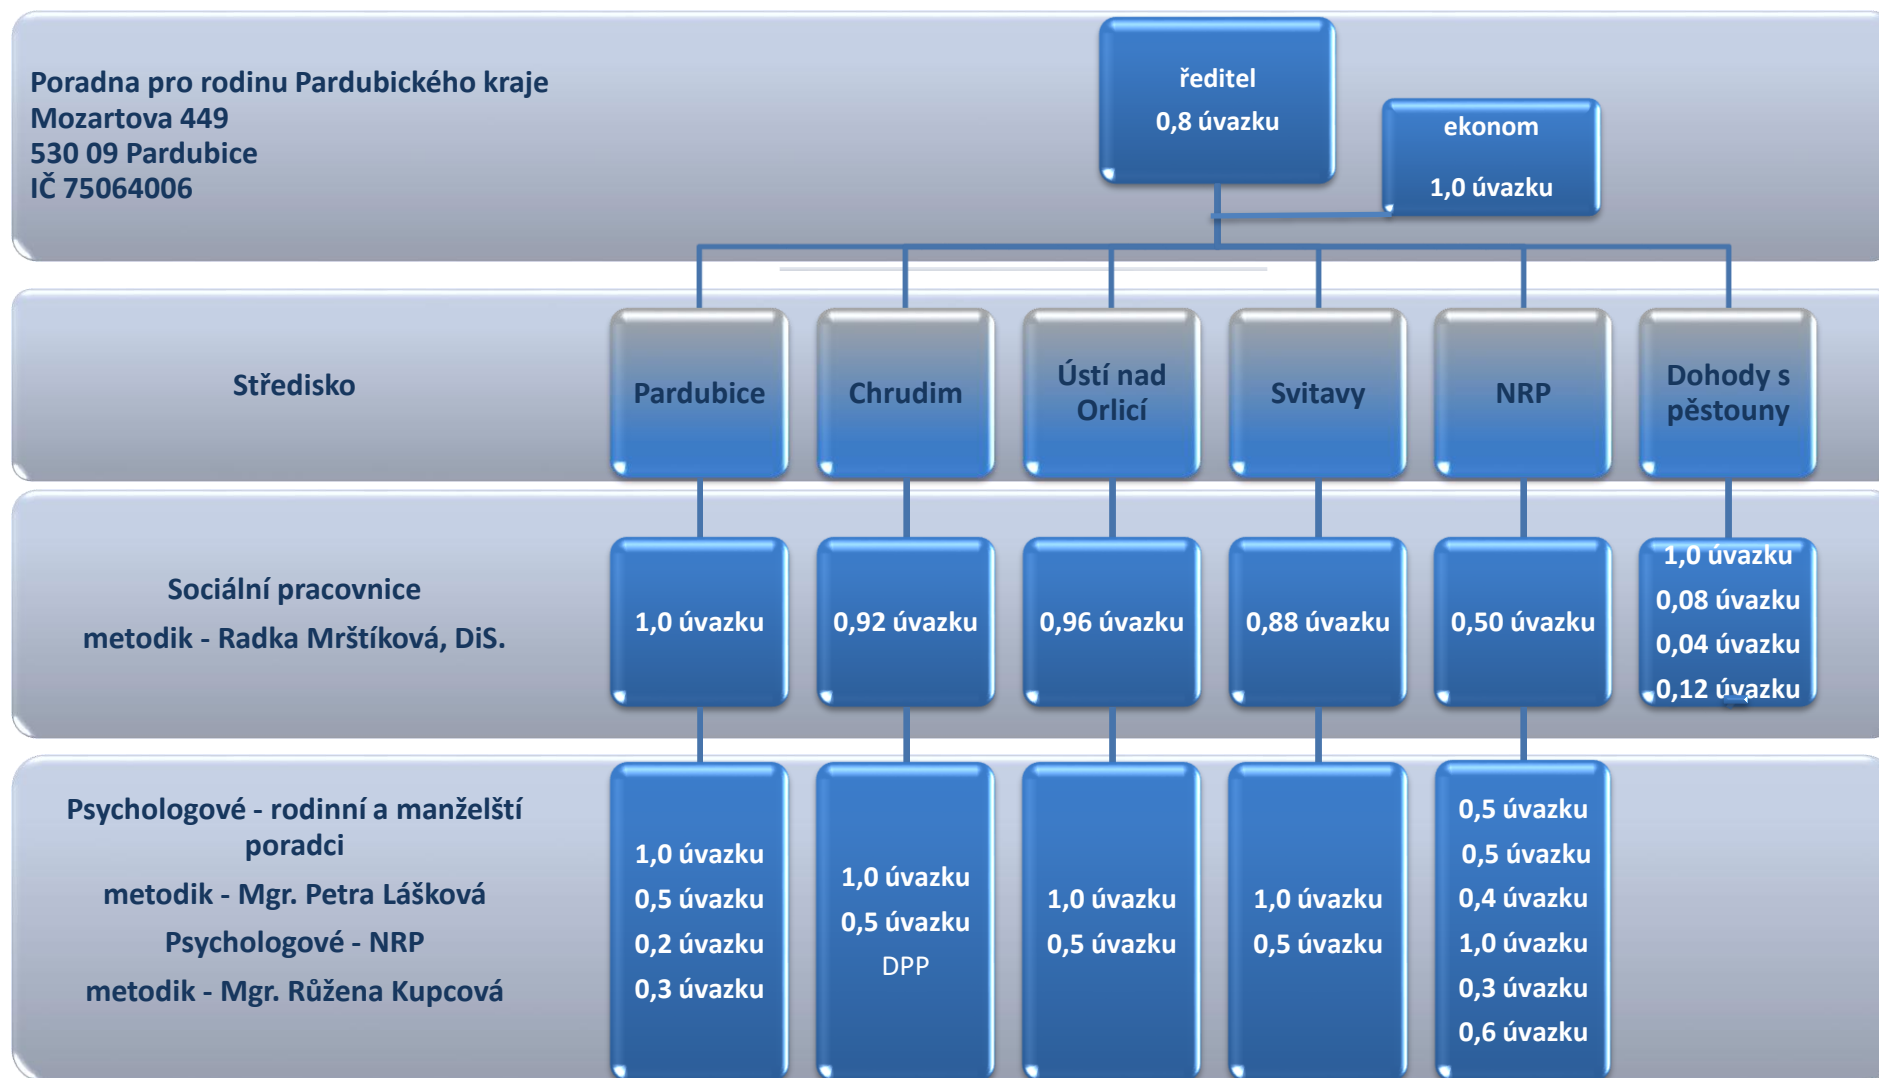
Poradna pro rodinu Pardubického kraje
Mozartova 449
530 09 Pardubice
IČ 75064006

ředitel
0,8 úvazku

ekonom
1,0 úvazku

Středisko

Pardubice

Chrudim

Ústí nad Orlicí

Svitavy

NRP

Dohody s pěstouny

Sociální pracovnice
metodik - Radka Mrštíková, DiS.

1,0 úvazku

0,92 úvazku

0,96 úvazku

0,88 úvazku

0,50 úvazku

1,0 úvazku
0,08 úvazku
0,04 úvazku
0,12 úvazku

Psychologové - rodinní a manželští poradci
metodik - Mgr. Petra Lášková
Psychologové - NRP
metodik - Mgr. Růžena Kupcová

1,0 úvazku
0,5 úvazku
0,2 úvazku
0,3 úvazku

1,0 úvazku
0,5 úvazku
DPP

1,0 úvazku
0,5 úvazku

1,0 úvazku
0,5 úvazku

0,5 úvazku
0,5 úvazku
0,4 úvazku
1,0 úvazku
0,3 úvazku
0,6 úvazku